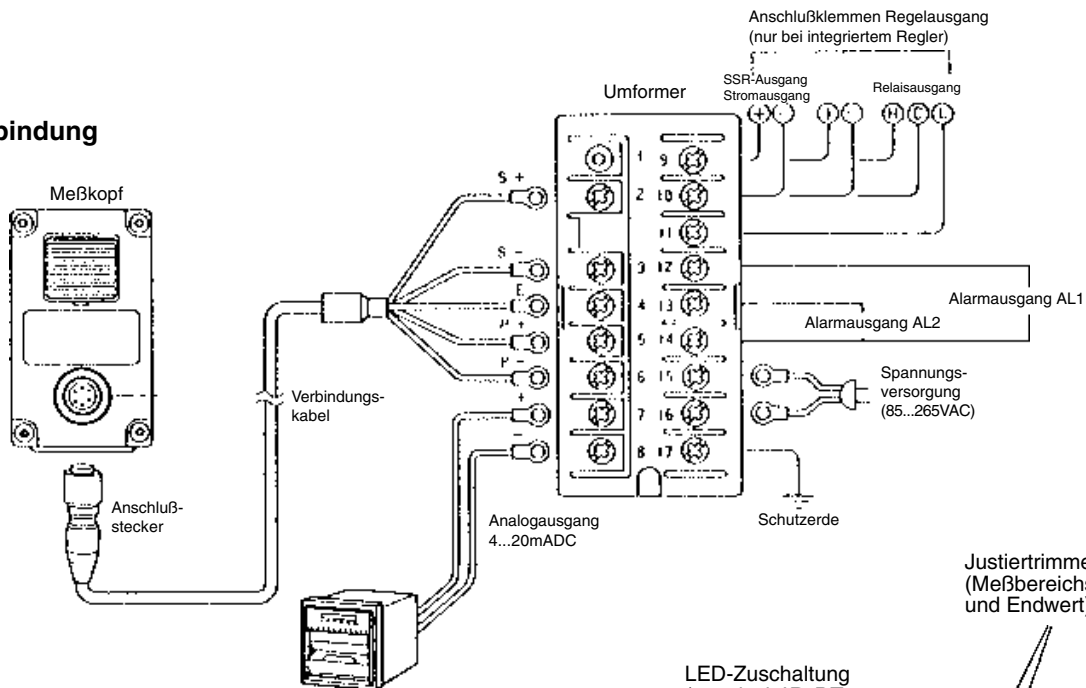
bindung

Meßkopf

Anschluß-
stecker

Verbindungs-
kabel

S +
S −
E
P +
P −
+
−

Umformer

1
2
3
4
5
6
7
8
9
10
11
12
13
14
15
16
17

Anschlußklemmen Regelausgang
(nur bei integriertem Regler)

SSR-Ausgang
Stromausgang

Relaisausgang

Alarmausgang AL1

Alarmausgang AL2

Spannungs-
versorgung
(85...265VAC)

Schutzerde

Analogausgang
4...20mADC

Justiertrimme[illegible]
(Meßbereichs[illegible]
und Endwert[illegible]

LED-Zuschaltung
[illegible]